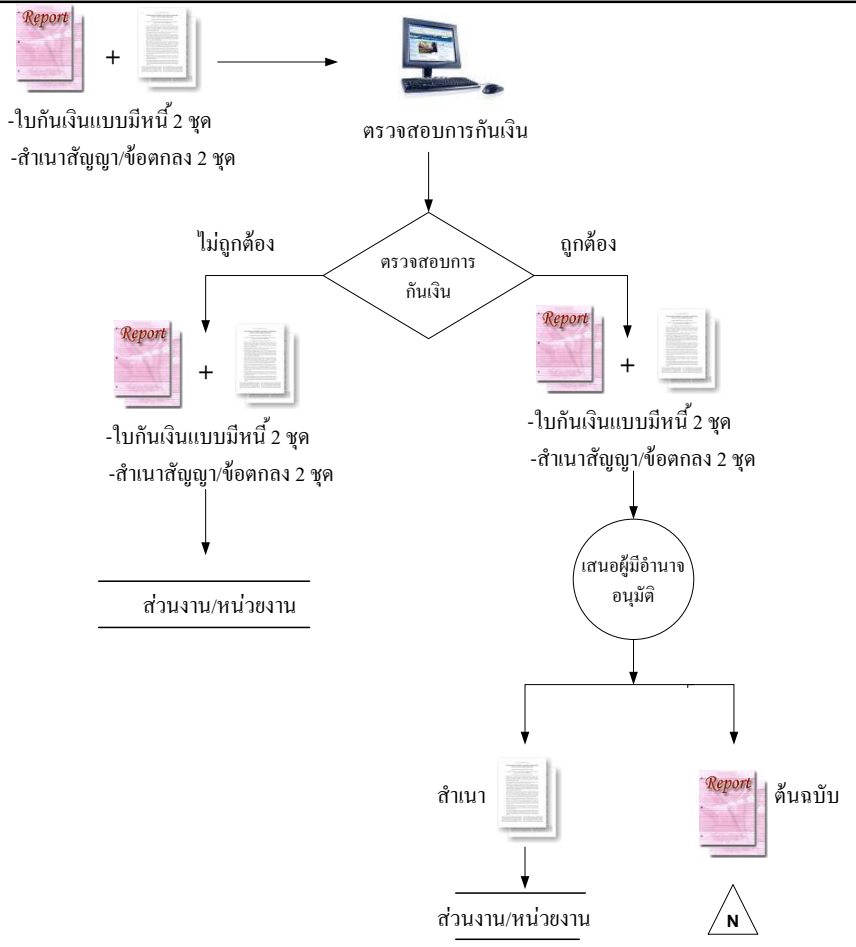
Report

+

-ใบกันเงินแบบมีหนี้ 2 ชุด
-สำเนาสัญญา/ข้อตกลง 2 ชุด

ตรวจสอบการกันเงิน

ไม่ถูกต้อง

ตรวจสอบการกันเงิน

ถูกต้อง

Report

+

-ใบกันเงินแบบมีหนี้ 2 ชุด
-สำเนาสัญญา/ข้อตกลง 2 ชุด

ส่วนงาน/หน่วยงาน

Report

+

-ใบกันเงินแบบมีหนี้ 2 ชุด
-สำเนาสัญญา/ข้อตกลง 2 ชุด

เสนอผู้มีอำนาจอนุมัติ

สำเนา

ส่วนงาน/หน่วยงาน

Report

ต้นฉบับ

N